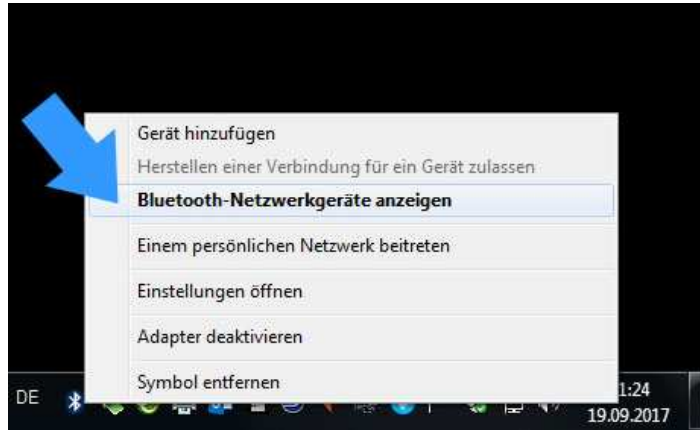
Gerät hinzufügen
Herstellen einer Verbindung für ein Gerät zulassen
Bluetooth-Netzwerkgeräte anzeigen
Einem persönlichen Netzwerk beitreten
Einstellungen öffnen
Adapter deaktivieren
Symbol entfernen
DE
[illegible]1:24
19.09.2017